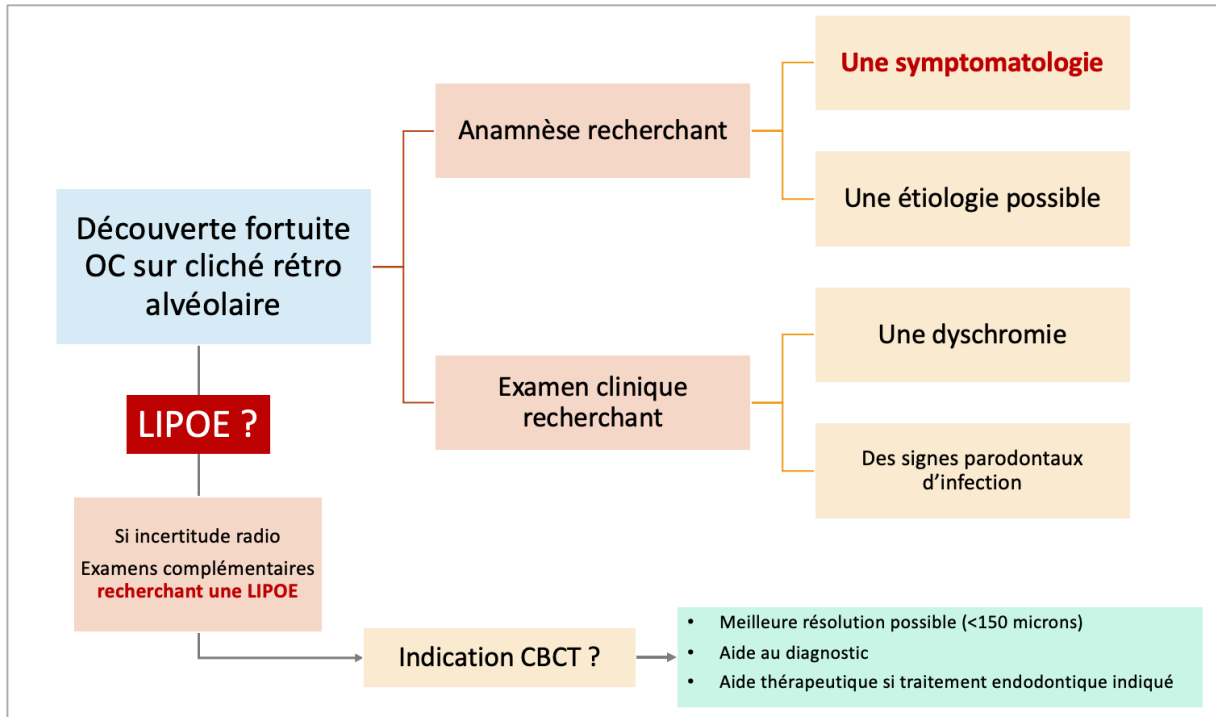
Découverte fortuite OC sur cliché rétro alvéolaire

Anamnèse recherchant

Une symptomatologie

Une étiologie possible

Examen clinique recherchant

Une dyschromie

Des signes parodontaux d'infection

LIPOE ?

Si incertitude radio

Examens complémentaires recherchant une LIPOE

Indication CBCT ?

- Meilleure résolution possible (<150 microns)
- Aide au diagnostic
- Aide thérapeutique si traitement endodontique indiqué